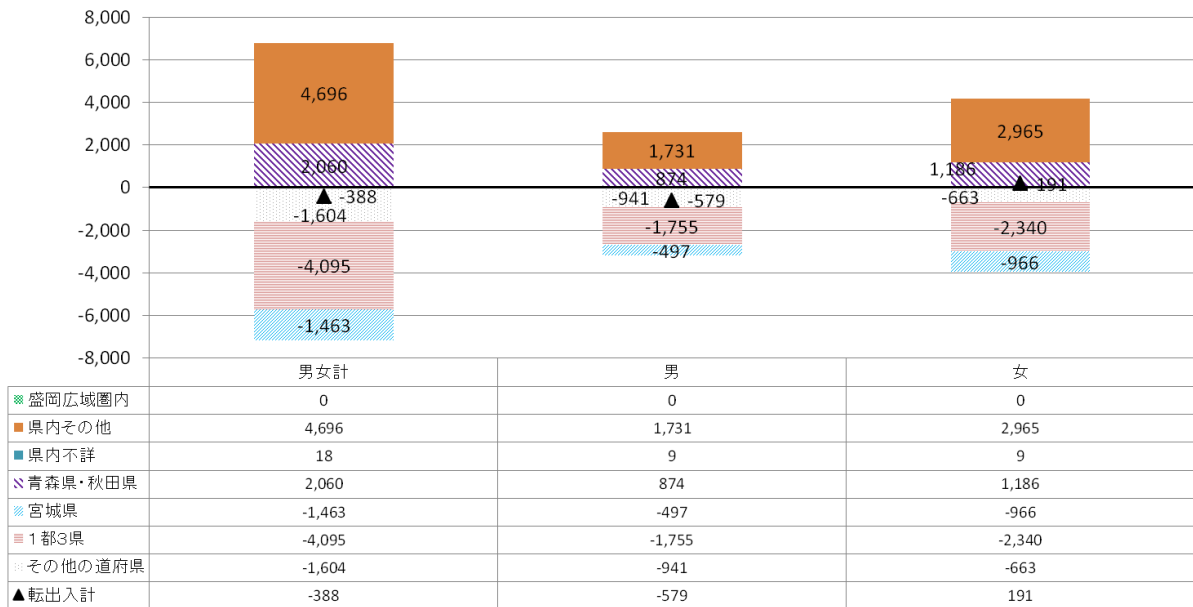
8,000
6,000
4,000
2,000
0
-2,000
-4,000
-6,000
-8,000

4,696
2,060
-388
-1,604
-4,095
-1,463

1,731
874
-941
-579
-1,755
-497

2,965
1,186
191
-663
-2,340
-966

| | 男女計 | 男 | 女 |
|---|---|---|---|
| 盛岡広域圏内 | 0 | 0 | 0 |
| 県内その他 | 4,696 | 1,731 | 2,965 |
| 県内不詳 | 18 | 9 | 9 |
| 青森県・秋田県 | 2,060 | 874 | 1,186 |
| 宮城県 | -1,463 | -497 | -966 |
| 1都3県 | -4,095 | -1,755 | -2,340 |
| その他の道府県 | -1,604 | -941 | -663 |
| ▲転出入計 | -388 | -579 | 191 |